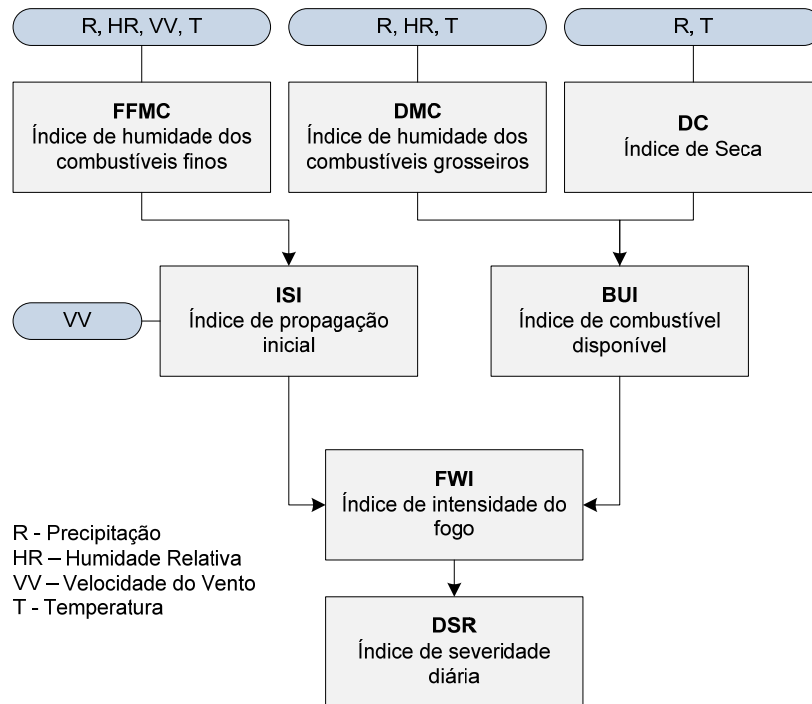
R, HR, VV, T

R, HR, T

R, T

**FFMC**
Índice de humidade dos combustíveis finos

**DMC**
Índice de humidade dos combustíveis grosseiros

**DC**
Índice de Seca

VV

**ISI**
Índice de propagação inicial

**BUI**
Índice de combustível disponível

**FWI**
Índice de intensidade do fogo

R - Precipitação
HR – Humidade Relativa
VV – Velocidade do Vento
T - Temperatura

**DSR**
Índice de severidade diária